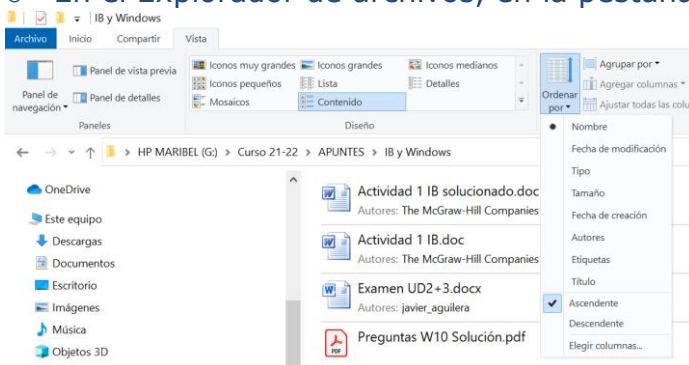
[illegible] En el Explorador de archivos, en la pestaña

IB y Windows

Archivo Inicio Compartir Vista

Panel de navegación ▾ Panel de vista previa Panel de detalles
Paneles

Iconos muy grandes Iconos grandes Iconos medianos
Iconos pequeños Lista Detalles
Mosaicos Contenido
Diseño

Ordenar por ▾ Agrupar por ▾ Agregar columnas ▾ Ajustar todas las colu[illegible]

← → ▾ ↑ > HP MARIBEL (G:) > Curso 21-22 > APUNTES > IB y Windows

OneDrive
Este equipo
Descargas
Documentos
Escritorio
Imágenes
Música
Objetos 3D

Actividad 1 IB solucionado.doc
Autores: The McGraw-Hill Companies

Actividad 1 IB.doc
Autores: The McGraw-Hill Companies

Examen UD2+3.docx
Autores: javier_aguilera

Preguntas W10 Solución.pdf

Nombre
Fecha de modificación
Tipo
Tamaño
Fecha de creación
Autores
Etiquetas
Título
Ascendente
Descendente
Elegir columnas...